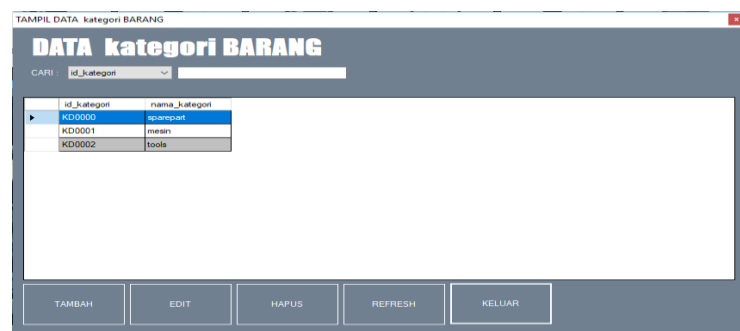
TAMPIL DATA kategori BARANG

DATA kategori BARANG

CARI : id_kategori

| | id_kategori | nama_kategori |
|---|---|---|
| ▶ | KD0000 | sparepart |
| | KD0001 | mesin |
| | KD0002 | tools |

TAMBAH EDIT HAPUS REFRESH KELUAR